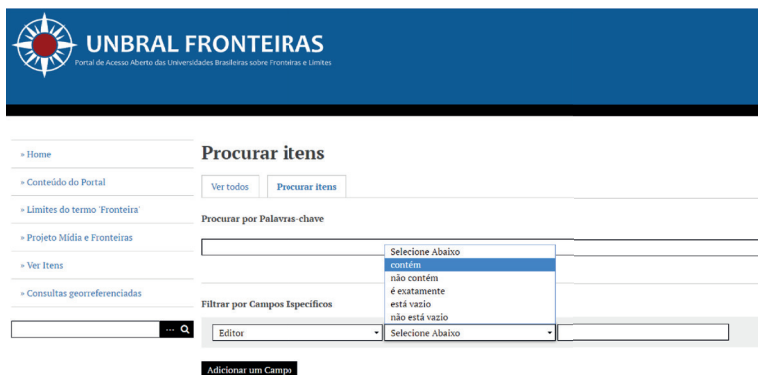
UNBRAL FRONTEIRAS
Portal de Acesso Aberto das Universidades Brasileiras sobre Fronteiras e Limites

» Home
» Conteúdo do Portal
» Limites do termo 'Fronteira'
» Projeto Mídia e Fronteiras
» Ver Itens
» Consultas georreferenciadas

Procurar itens

Ver todos
Procurar itens

Procurar por Palavras-chave

Selecione Abaixo
contém
não contém
é exatamente
está vazio
não está vazio

Filtrar por Campos Específicos

Editor
Selecione Abaixo

Adicionar um Campo